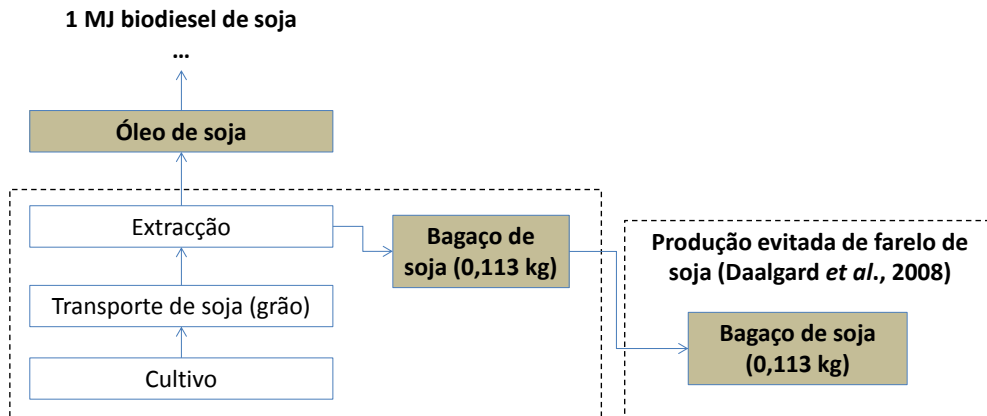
1 MJ biodiesel de soja

...

Óleo de soja

Extracção

Bagaço de soja (0,113 kg)

Transporte de soja (grão)

Cultivo

Produção evitada de farelo de soja (Daalgard *et al.*, 2008)

Bagaço de soja (0,113 kg)